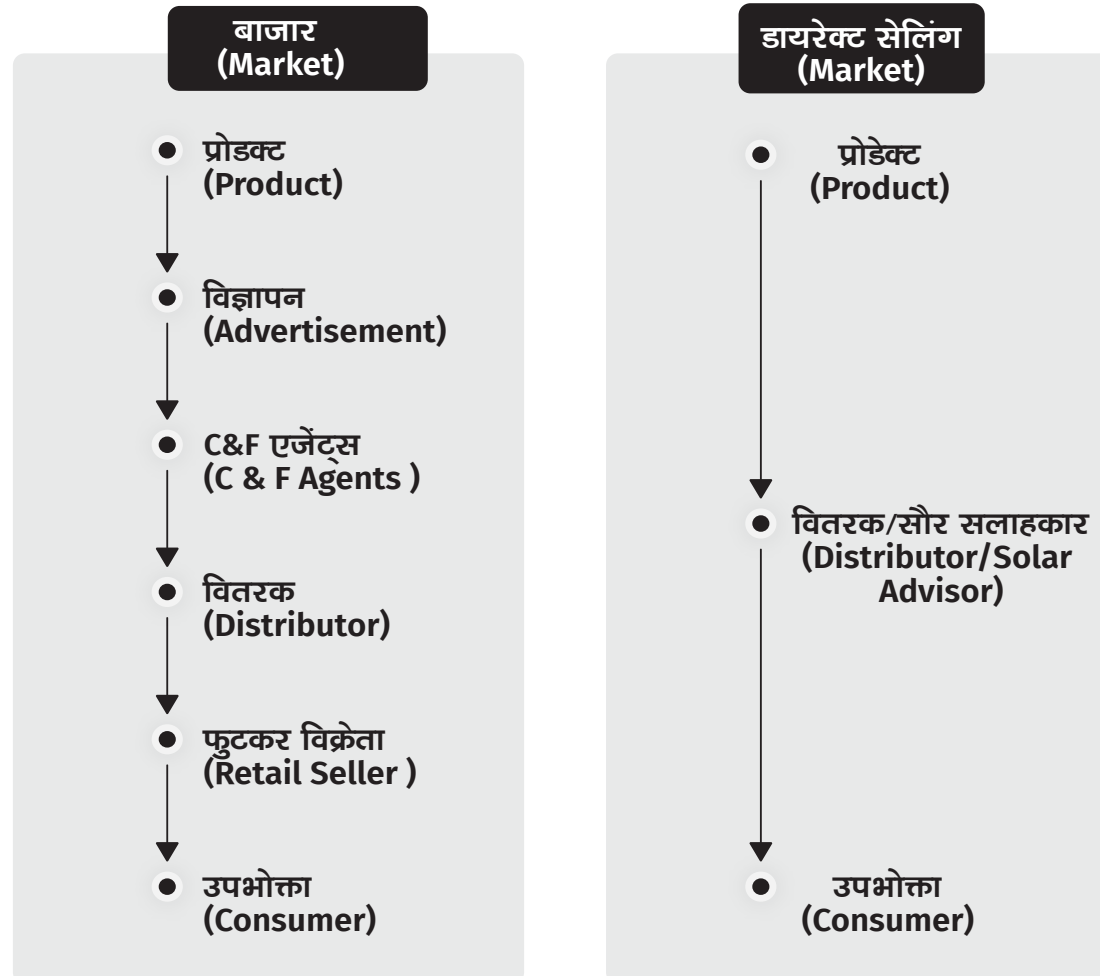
बाजार
(Market)

प्रोडक्ट
(Product)

विज्ञापन
(Advertisement)

C&F एजेंट्स
(C & F Agents )

वितरक
(Distributor)

फुटकर विक्रेता
(Retail Seller )

उपभोक्ता
(Consumer)

डायरेक्ट सेलिंग
(Market)

प्रोडेक्ट
(Product)

वितरक/सौर सलाहकार
(Distributor/Solar Advisor)

उपभोक्ता
(Consumer)